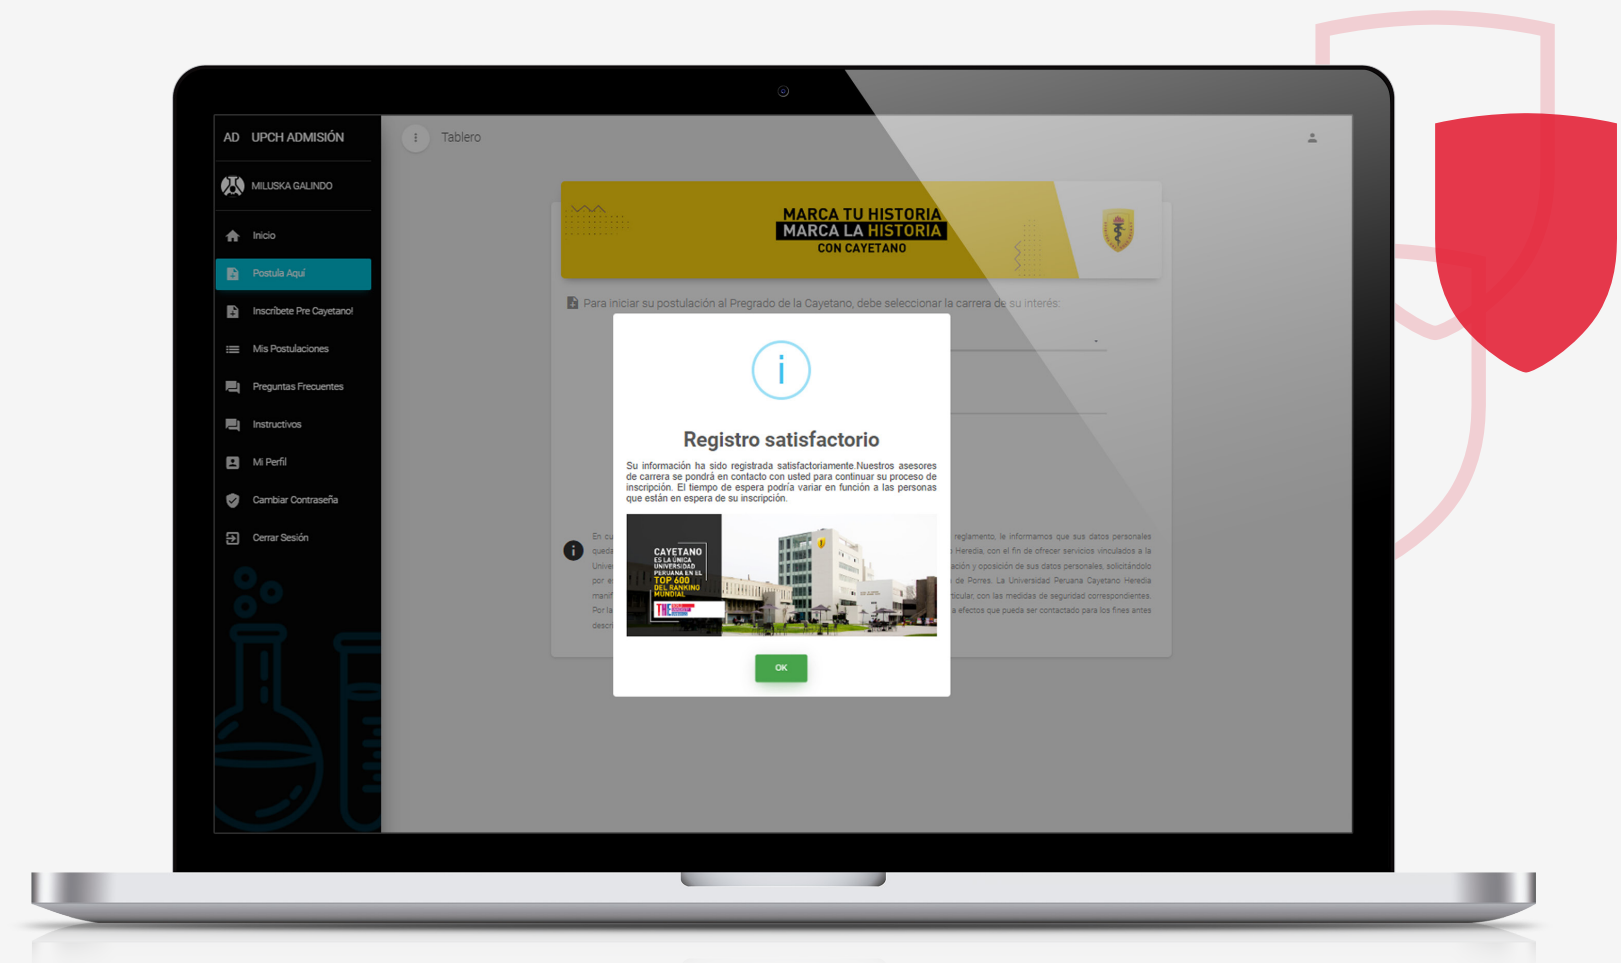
AD UPCH ADMISIÓN

MILUSKA GALINDO

Inicio

Postula Aquí

Inscribete Pre Cayetano!

Mis Postulaciones

Preguntas Frecuentes

Instructivos

Mi Perfil

Cambiar Contraseña

Cerrar Sesión

Tablero

MARCA TU HISTORIA
MARCA LA HISTORIA
CON CAYETANO

Para iniciar su postulación al Pregrado de la Cayetano, debe seleccionar la carrera de su interés:

En cu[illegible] reglamento, le informamos que sus datos personales queda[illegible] Heredia, con el fin de ofrecer servicios vinculados a la Univ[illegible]ación y oposición de sus datos personales, solicitándolo por e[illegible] de Porres. La Universidad Peruana Cayetano Heredia manif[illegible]ticular, con las medidas de seguridad correspondientes. Por la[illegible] a efectos que pueda ser contactado para los fines antes descr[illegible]

i

Registro satisfactorio

Su información ha sido registrada satisfactoriamente.Nuestros asesores de carrera se pondrá en contacto con usted para continuar su proceso de inscripción. El tiempo de espera podría variar en función a las personas que están en espera de su inscripción.

CAYETANO
ES LA ÚNICA UNIVERSIDAD PERUANA EN EL TOP 600 DEL RANKING MUNDIAL
THE

OK